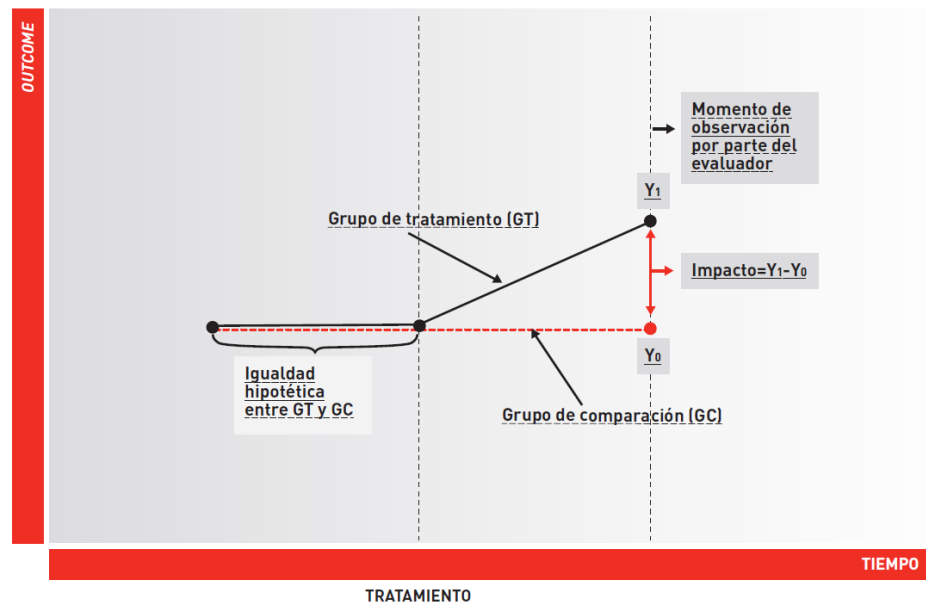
OUTCOME

Momento de observación por parte del evaluador

$Y_1$

Grupo de tratamiento (GT)

Impacto=$Y_1$-$Y_0$

$Y_0$

Igualdad hipotética entre GT y GC

Grupo de comparación (GC)

TIEMPO

TRATAMIENTO